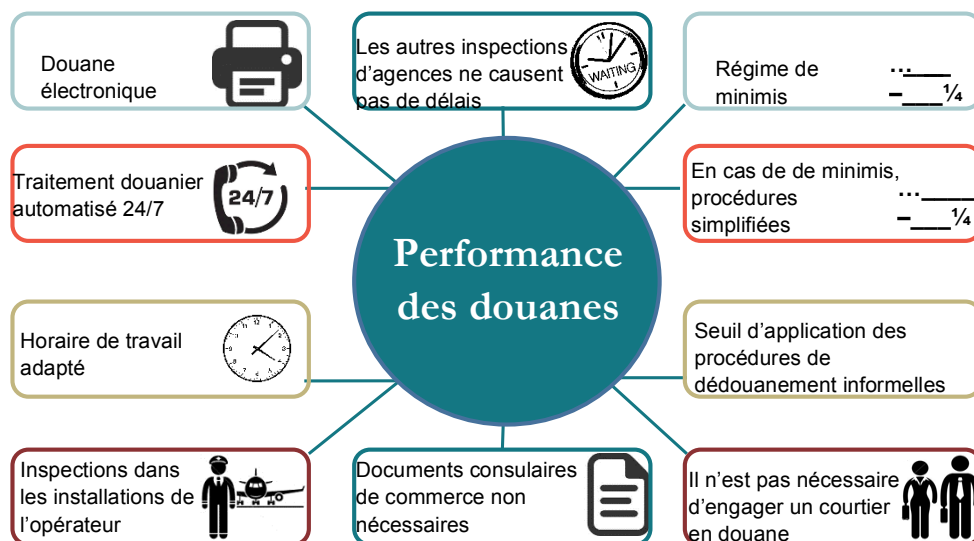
Douane électronique

Les autres inspections d'agences ne causent pas de délais

WAITING

Régime de minimis

…
–¼

Traitement douanier automatisé 24/7

24/7

Performance des douanes

En cas de de minimis, procédures simplifiées

…
–¼

Horaire de travail adapté

Seuil d'application des procédures de dédouanement informelles

Inspections dans les installations de l'opérateur

Documents consulaires de commerce non nécessaires

Il n'est pas nécessaire d'engager un courtier en douane